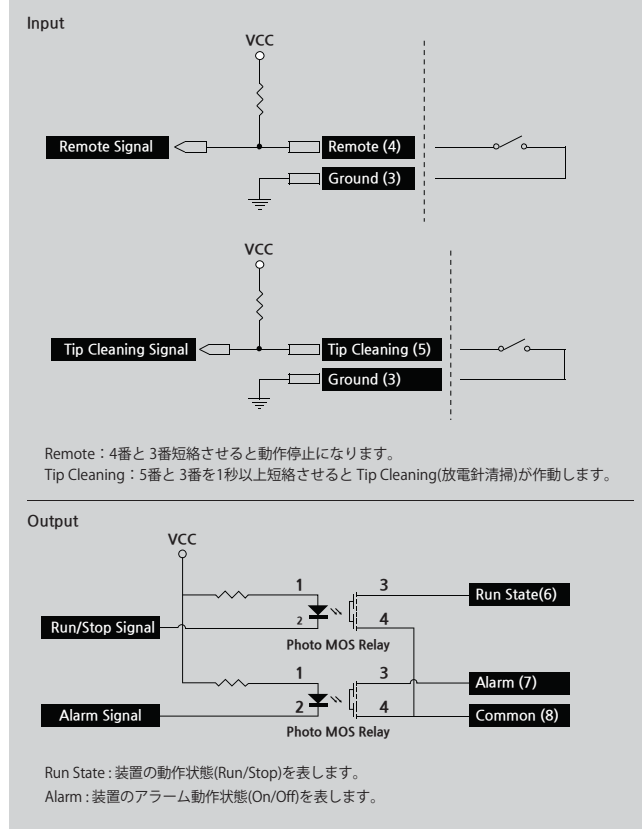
Input

VCC

Remote Signal

Remote (4)

Ground (3)

VCC

Tip Cleaning Signal

Tip Cleaning (5)

Ground (3)

Remote：4番と 3番短絡させると動作停止になります。
Tip Cleaning：5番と 3番を1秒以上短絡させると Tip Cleaning(放電針清掃)が作動します。

Output

VCC

1

3

Run State(6)

Run/Stop Signal

2

4

Photo MOS Relay

1

3

Alarm (7)

Alarm Signal

2

4

Common (8)

Photo MOS Relay

Run State : 装置の動作状態(Run/Stop)を表します。
Alarm : 装置のアラーム動作状態(On/Off)を表します。